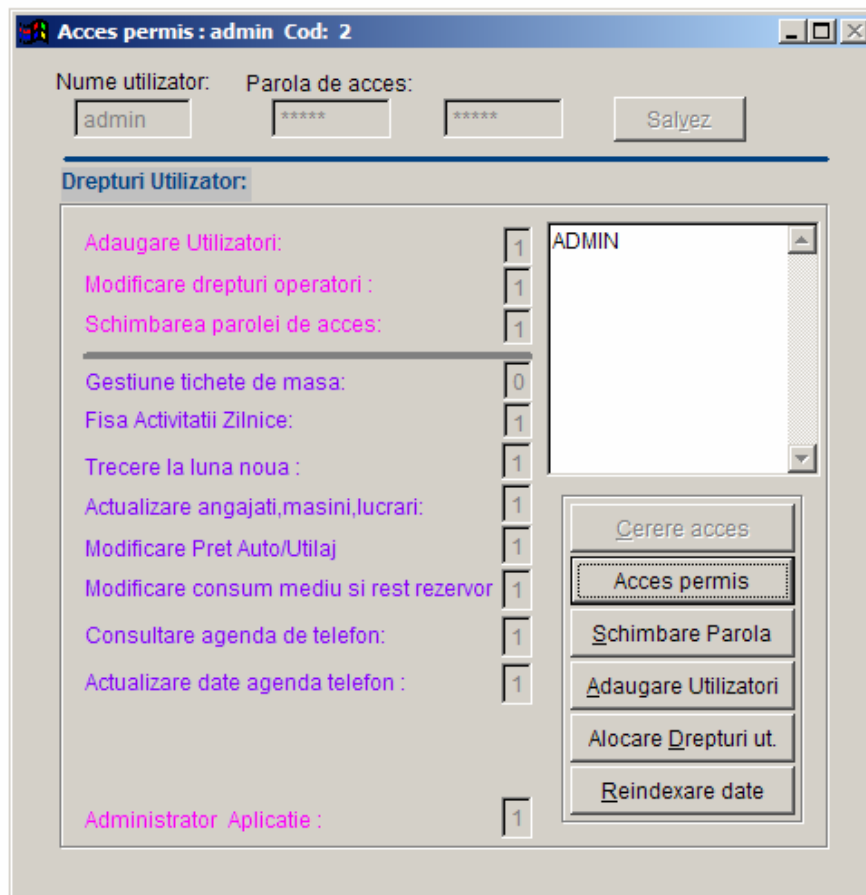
Acces permis : admin Cod: 2

Nume utilizator: Parola de acces:

admin ***** *****

Salvez

Drepturi Utilizator:

Adaugare Utilizatori: 1
Modificare drepturi operatori : 1
Schimbarea parolei de acces: 1

Gestiune tichete de masa: 0
Fisa Activitatii Zilnice: 1
Trecere la luna noua : 1
Actualizare angajati,masini,lucrari: 1
Modificare Pret Auto/Utilaj 1
Modificare consum mediu si rest rezervor 1
Consultare agenda de telefon: 1
Actualizare date agenda telefon : 1

Administrator Aplicatie : 1

ADMIN

Cerere acces
Acces permis
Schimbare Parola
Adaugare Utilizatori
Alocare Drepturi ut.
Reindexare date